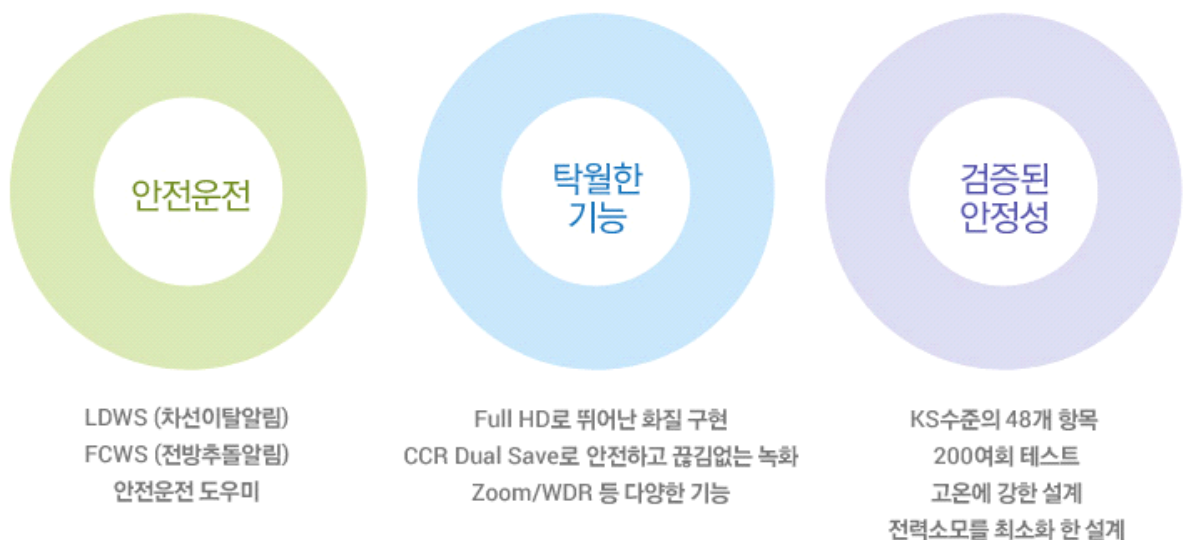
안전운전

LDWS (차선이탈알림)
FCWS (전방추돌알림)
안전운전 도우미

탁월한 기능

Full HD로 뛰어난 화질 구현
CCR Dual Save로 안전하고 끊김없는 녹화
Zoom/WDR 등 다양한 기능

검증된 안정성

KS수준의 48개 항목
200여회 테스트
고온에 강한 설계
전력소모를 최소화 한 설계